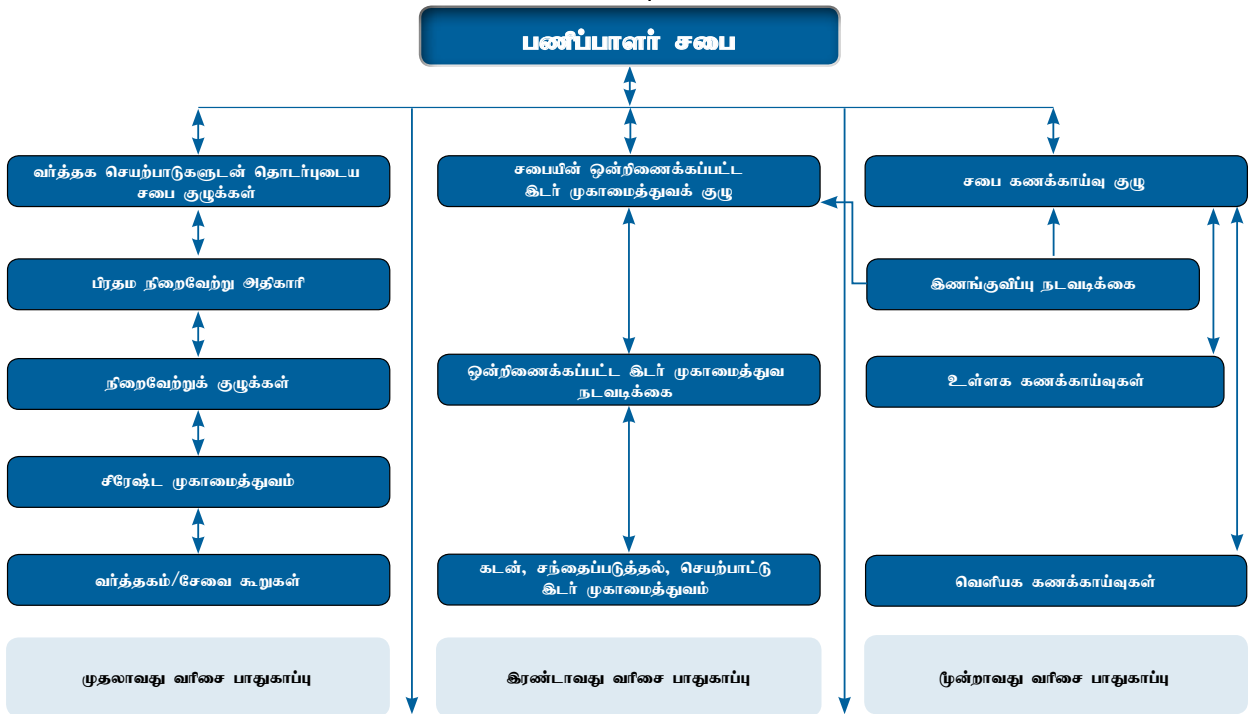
பணிப்பாளர் சபை

வர்த்தக செயற்பாடுகளுடன் தொடர்புடைய சபை குழுக்கள்

பிரதம நிறைவேற்று அதிகாரி

நிறைவேற்றுக் குழுக்கள்

சிரேஷ்ட முகாமைத்துவம்

வர்த்தகம்/சேவை கூறுகள்

முதலாவது வரிசை பாதுகாப்பு

சபையின் ஒன்றிணைக்கப்பட்ட இடர் முகாமைத்துவக் குழு

ஒன்றிணைக்கப்பட்ட இடர் முகாமைத்துவ நடவடிக்கை

கடன், சந்தைப்படுத்தல், செயற்பாட்டு இடர் முகாமைத்துவம்

இரண்டாவது வரிசை பாதுகாப்பு

சபை கணக்காய்வு குழு

இணங்குவிப்பு நடவடிக்கை

உள்ளக கணக்காய்வுகள்

வெளியக கணக்காய்வுகள்

மூன்றாவது வரிசை பாதுகாப்பு